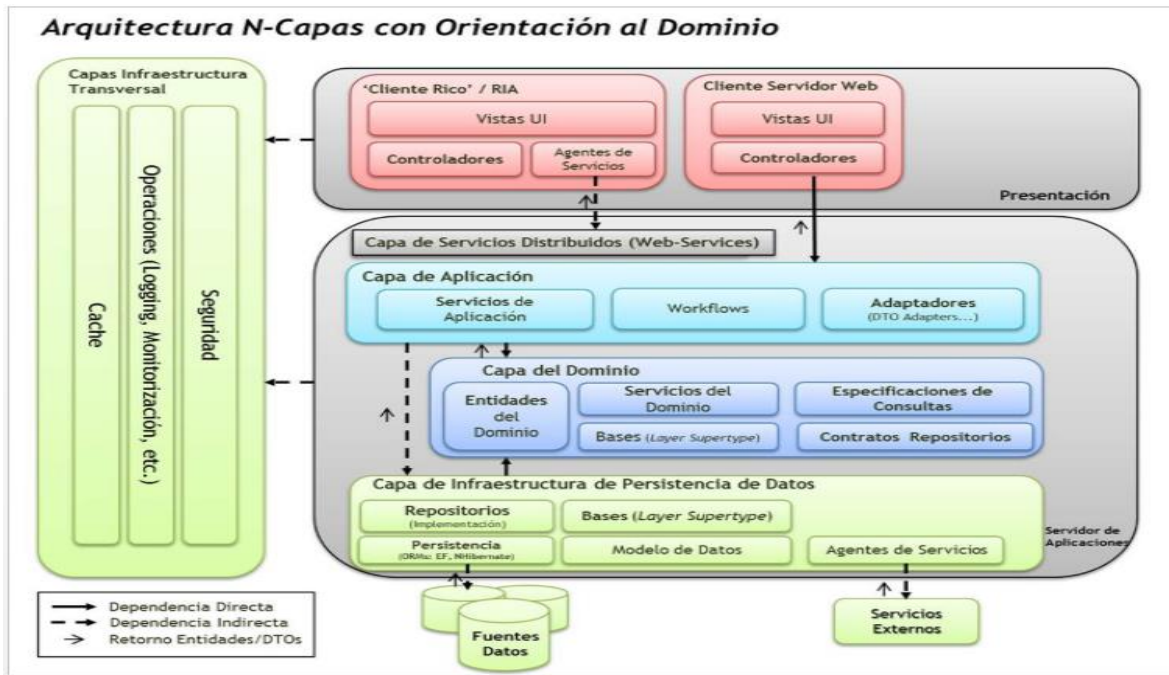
Arquitectura N-Capas con Orientación al Dominio

Capas Infraestructura Transversal

Cache

Operaciones (Logging, Monitorización, etc.)

Seguridad

'Cliente Rico' / RIA

Vistas UI

Controladores

Agentes de Servicios

Cliente Servidor Web

Vistas UI

Controladores

Presentación

Capa de Servicios Distribuidos (Web-Services)

Capa de Aplicación

Servicios de Aplicación

Workflows

Adaptadores (DTO Adapters...)

Capa del Dominio

Entidades del Dominio

Servicios del Dominio

Bases (Layer Supertype)

Especificaciones de Consultas

Contratos Repositorios

Capa de Infraestructura de Persistencia de Datos

Repositorios (Implementación)

Bases (Layer Supertype)

Persistencia (ORMs: EF, NHibernate)

Modelo de Datos

Agentes de Servicios

Servidor de Aplicaciones

Fuentes Datos

Servicios Externos

Dependencia Directa
Dependencia Indirecta
Retorno Entidades/DTOs